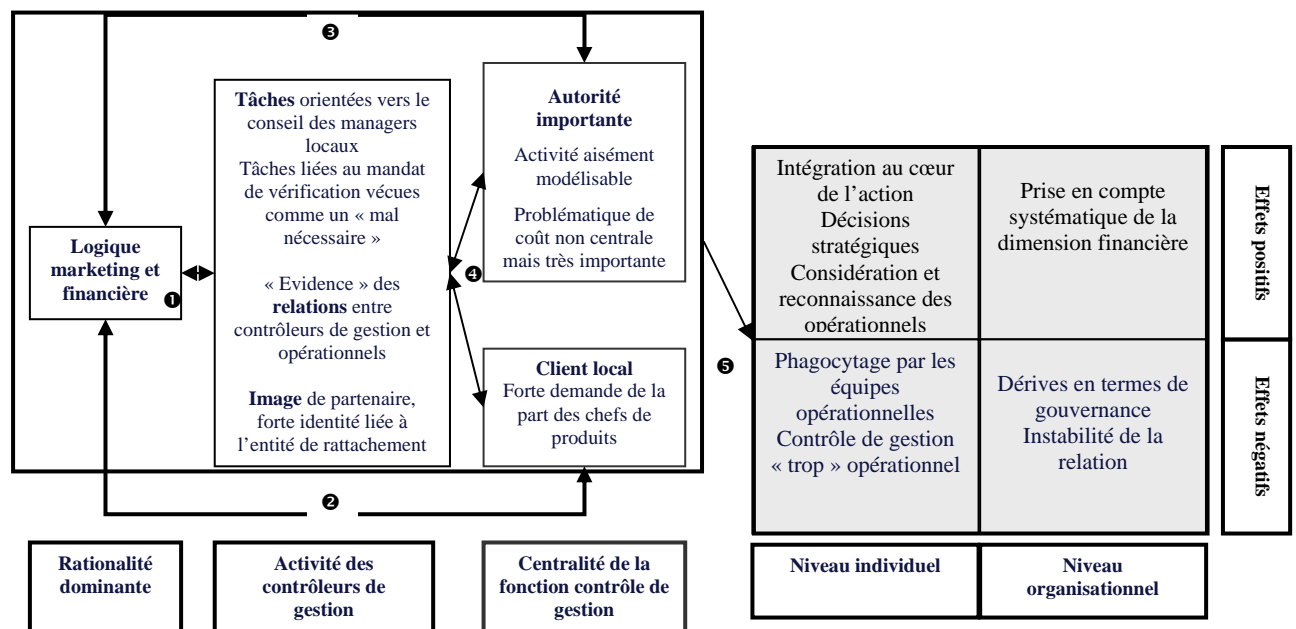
❸

Logique marketing et financière ❶

Tâches orientées vers le conseil des managers locaux
Tâches liées au mandat de vérification vécues comme un « mal nécessaire »

« Evidence » des relations entre contrôleurs de gestion et opérationnels

Image de partenaire, forte identité liée à l'entité de rattachement

Autorité importante
Activité aisément modélisable
Problématique de coût non centrale mais très importante

❹

Client local
Forte demande de la part des chefs de produits

❷

❺

| | Niveau individuel | Niveau organisationnel |
|---|---|---|
| Effets positifs | Intégration au cœur de l'action Décisions stratégiques Considération et reconnaissance des opérationnels | Prise en compte systématique de la dimension financière |
| Effets négatifs | Phagocytage par les équipes opérationnelles Contrôle de gestion « trop » opérationnel | Dérives en termes de gouvernance Instabilité de la relation |

Rationalité dominante

Activité des contrôleurs de gestion

Centralité de la fonction contrôle de gestion